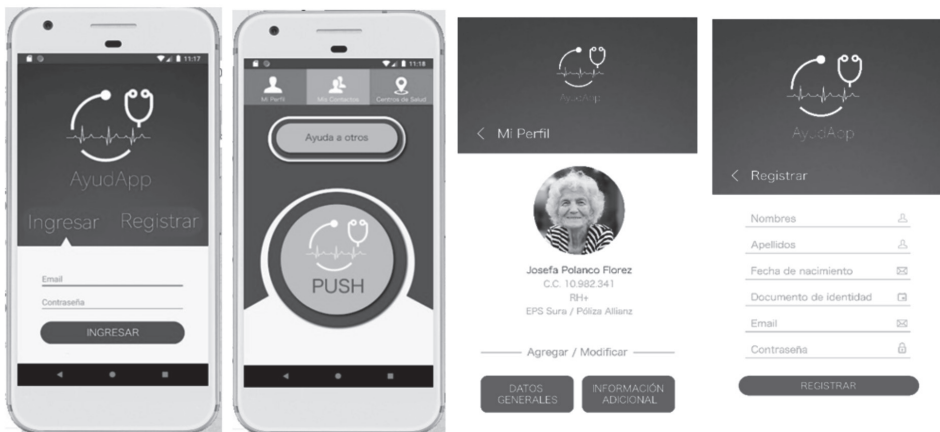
11:17

AyudApp

Ingresar Registrar

Email

Contraseña

INGRESAR

11:18

Mi Perfil Mis Contactos Centros de Salud

Ayuda a otros

PUSH

AyudApp

< Mi Perfil

Josefa Polanco Florez
C.C. 10.982.341
RH+
EPS Sura / Póliza Allianz

Agregar / Modificar

DATOS GENERALES

INFORMACIÓN ADICIONAL

AyudApp

< Registrar

Nombres

Apellidos

Fecha de nacimiento

Documento de identidad

Email

Contraseña

REGISTRAR